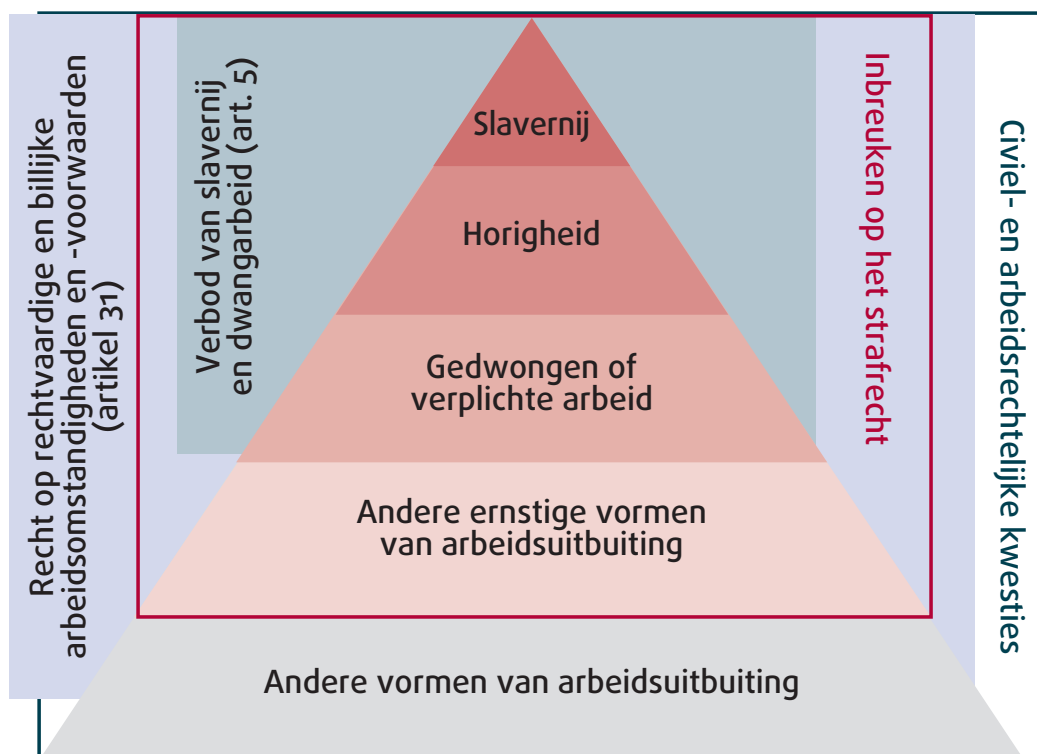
Recht op rechtvaardige en billijke arbeidsomstandigheden en -voorwaarden (artikel 31)

Verbod van slavernij en dwangarbeid (art. 5)

Slavernij

Horigheid

Gedwongen of verplichte arbeid

Andere ernstige vormen van arbeidsuitbuiting

Inbreuken op het strafrecht

Civiel- en arbeidsrechtelijke kwesties

Andere vormen van arbeidsuitbuiting